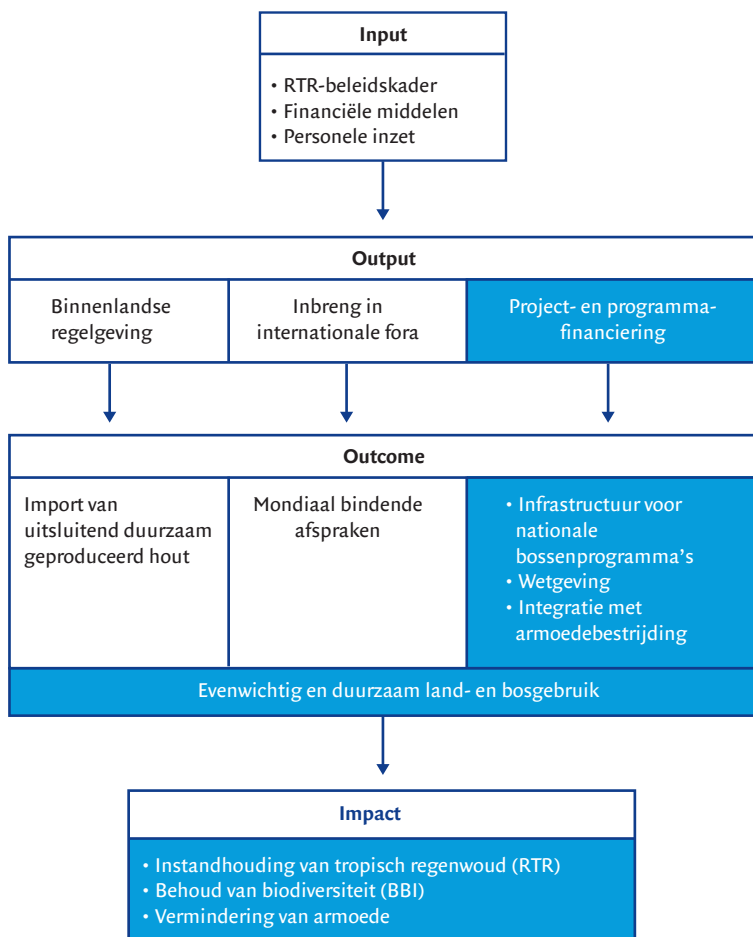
Input

• RTR-beleidskader
• Financiële middelen
• Personele inzet

Output

Binnenlandse regelgeving

Inbreng in internationale fora

Project- en programmafinanciering

Outcome

Import van uitsluitend duurzaam geproduceerd hout

Mondiaal bindende afspraken

• Infrastructuur voor nationale bossenprogramma's
• Wetgeving
• Integratie met armoedebestrijding

Evenwichtig en duurzaam land- en bosgebruik

Impact

• Instandhouding van tropisch regenwoud (RTR)
• Behoud van biodiversiteit (BBI)
• Vermindering van armoede